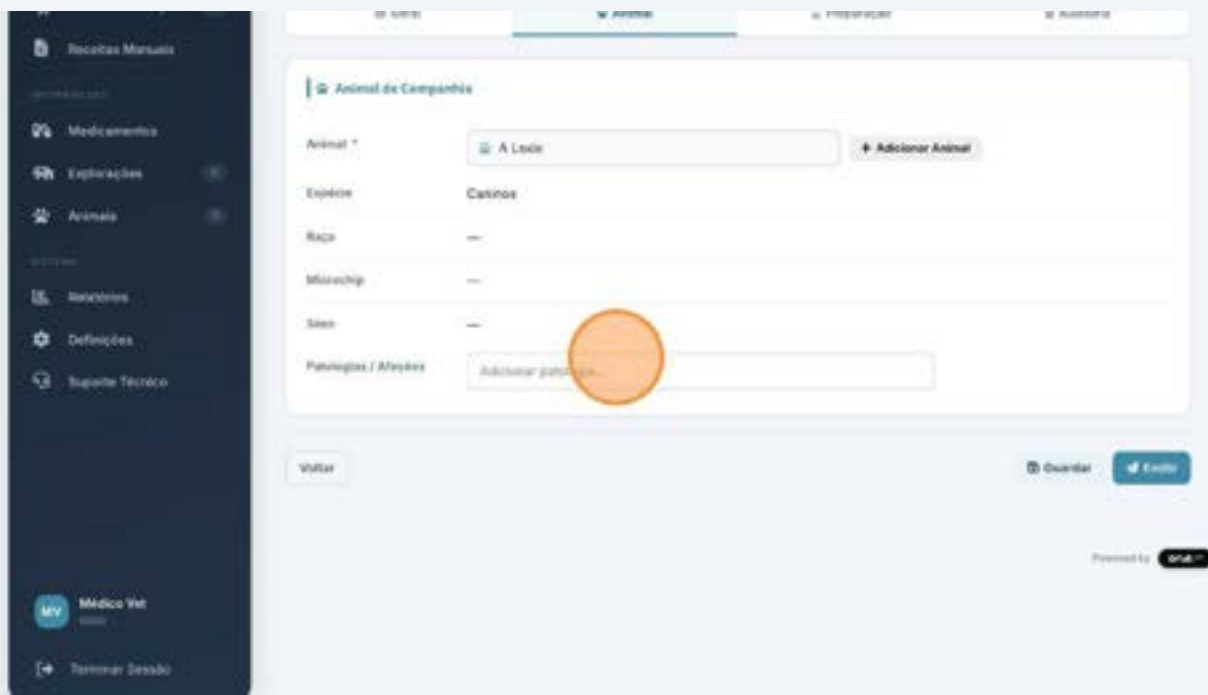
Receitas Manuais

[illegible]

Medicamentos

Explorações

Animais

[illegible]

Relatórios

Definições

Suporte Técnico

MV Médico Vet

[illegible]

Terminar Sessão

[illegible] Geral

Animal

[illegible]

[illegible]

Animal de Companhia

Animal *

A Lexie

+ Adicionar Animal

Espécie

Caninos

Raça

—

Microchip

—

Sexo

—

Patologias / Afeções

Adicionar patologia...

Voltar

Guardar

Emitir

Powered by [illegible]